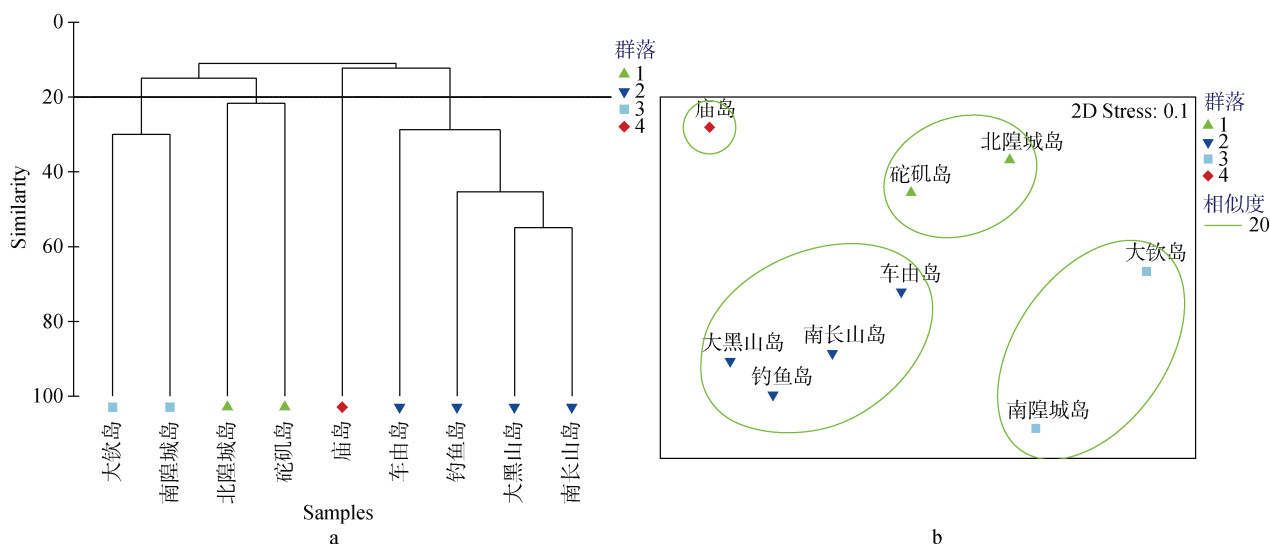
0
20
40
60
80
100
Similarity

群落
1
2
3
4

大钦岛
南隍城岛
北隍城岛
砣矶岛
庙岛
车由岛
钓鱼岛
大黑山岛
南长山岛

Samples
a

2D Stress: 0.1
庙岛
北隍城岛
砣矶岛
车由岛
大黑山岛
南长山岛
钓鱼岛
大钦岛
南隍城岛

群落
1
2
3
4
相似度
20

b